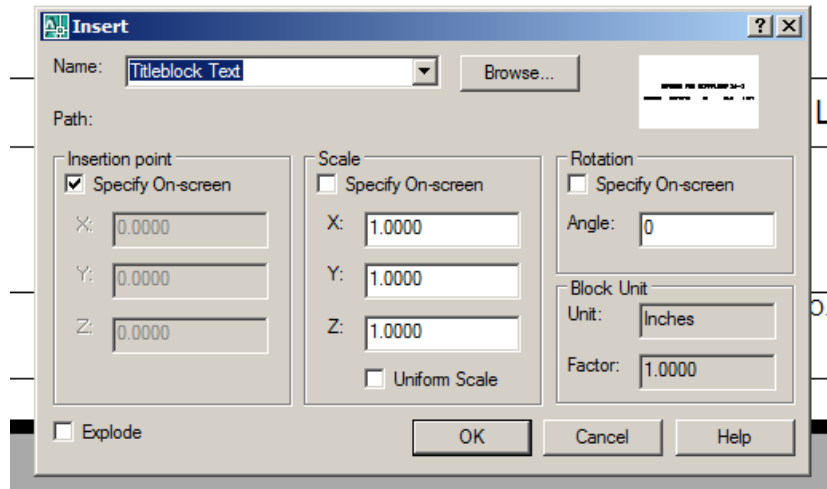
Insert

?

Name: Titleblock Text

Browse...

Path:

Insertion point
Specify On-screen
X: 0.0000
Y: 0.0000
Z: 0.0000

Scale
Specify On-screen
X: 1.0000
Y: 1.0000
Z: 1.0000
Uniform Scale

Rotation
Specify On-screen
Angle: 0

Block Unit
Unit: Inches
Factor: 1.0000

Explode

OK

Cancel

Help

L

O.